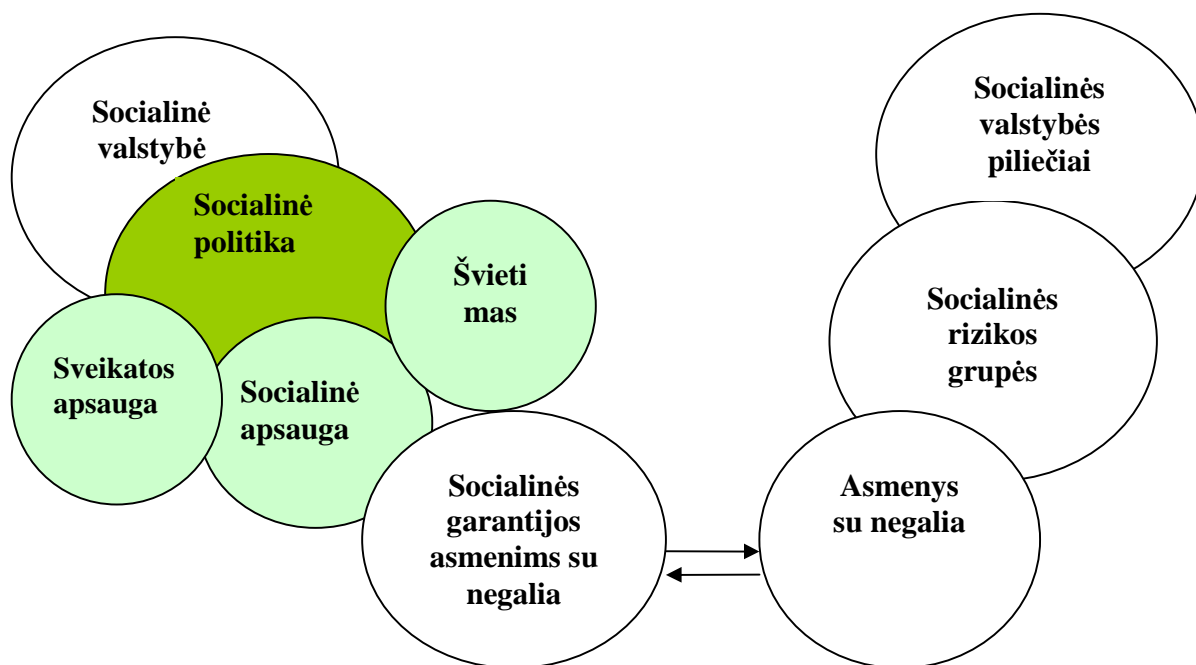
Socialinė valstybė

Socialinė politika

Švieti mas

Sveikatos apsauga

Socialinė apsauga

Socialinės garantijos asmenims su negalia

Socialinės valstybės piliečiai

Socialinės rizikos grupės

Asmenys su negalia